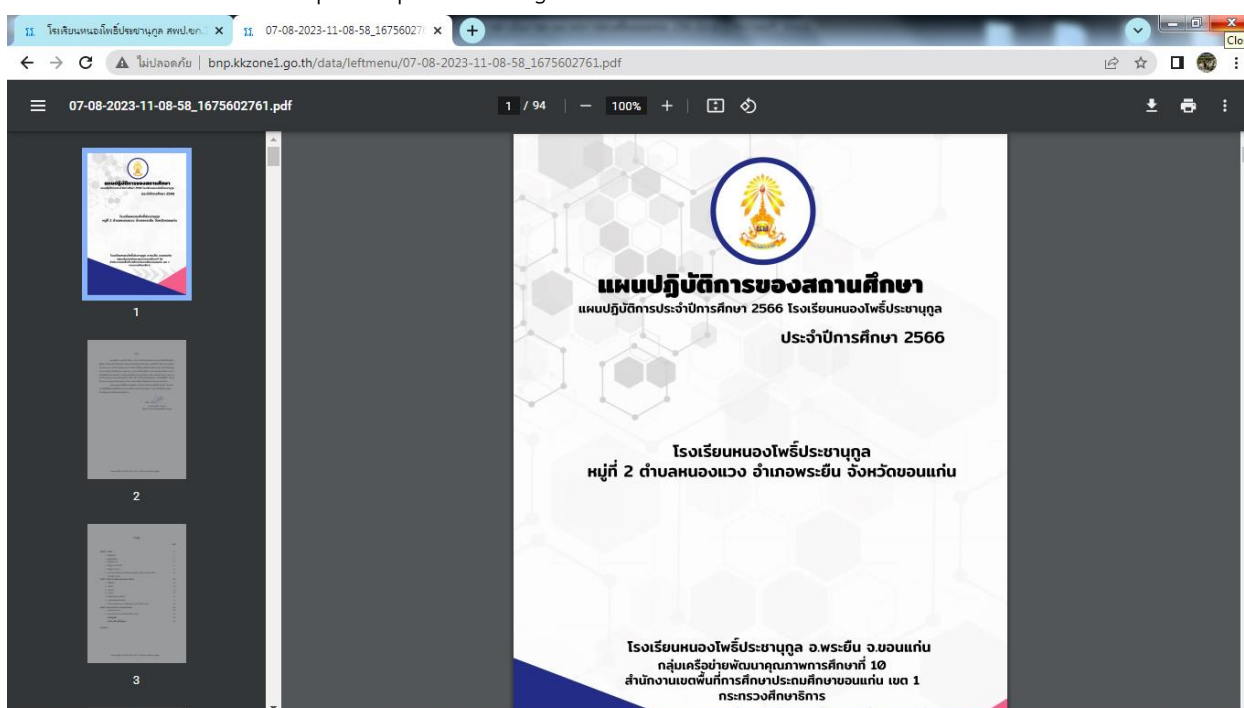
โรงเรียนหนองโพธิ์ประชานุกูล สพป.ขก. ×
07-08-2023-11-08-58_16756027 ×
Clo
ไม่ปลอดภัย | bnp.kkzone1.go.th/data/leftmenu/07-08-2023-11-08-58_1675602761.pdf
07-08-2023-11-08-58_1675602761.pdf
1 / 94 | — 100% +

1
2
3

แผนปฏิบัติการของสถานศึกษา
แผนปฏิบัติการประจำปีการศึกษา 2566 โรงเรียนหนองโพธิ์ประชานุกูล
ประจำปีการศึกษา 2566

โรงเรียนหนองโพธิ์ประชานุกูล
หมู่ที่ 2 ตำบลหนองแวง อำเภอพระยืน จังหวัดขอนแก่น

โรงเรียนหนองโพธิ์ประชานุกูล อ.พระยืน จ.ขอนแก่น
กลุ่มเครือข่ายพัฒนาคุณภาพการศึกษาที่ 10
สำนักงานเขตพื้นที่การศึกษาประถมศึกษาขอนแก่น เขต 1
กระทรวงศึกษาธิการ